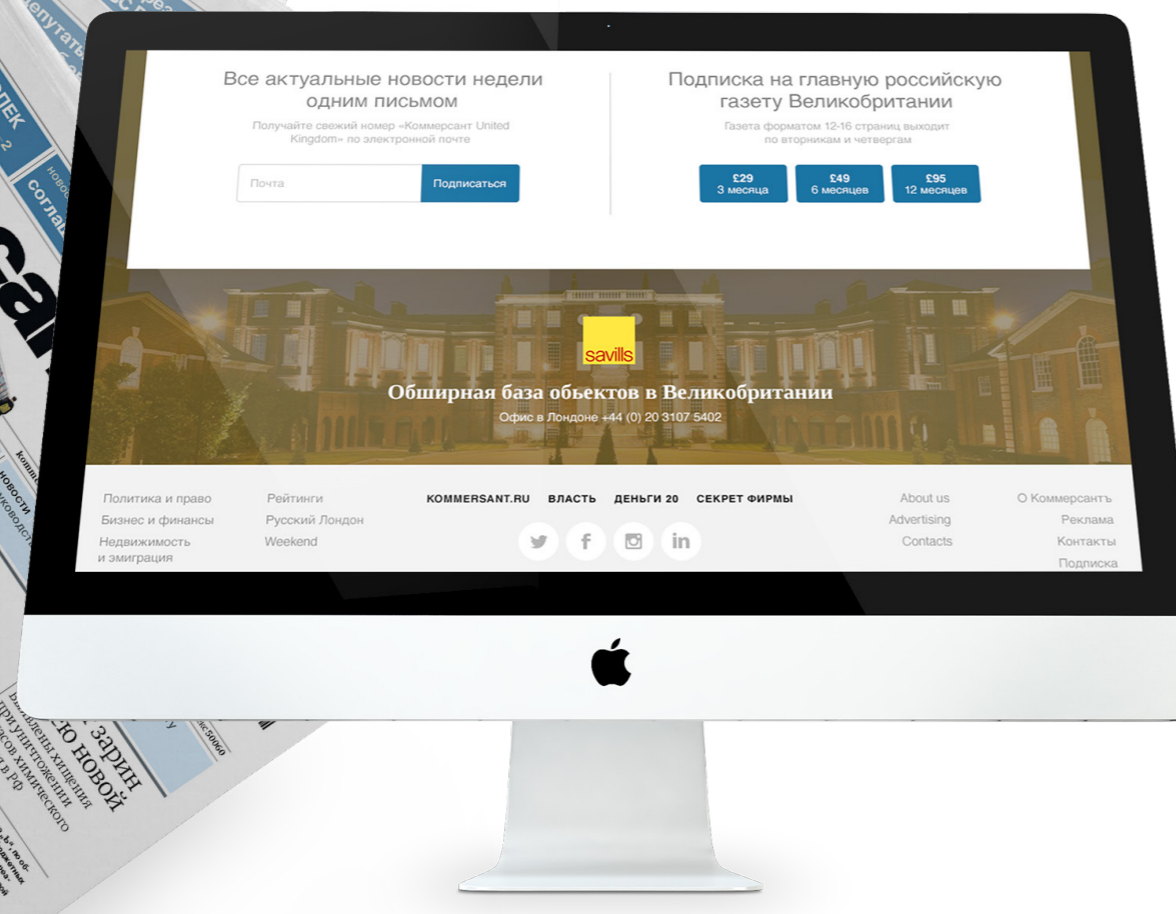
Все актуальные новости недели одним письмом

Получайте свежий номер «Коммерсант United Kingdom» по электронной почте

Почта

Подписаться

Подписка на главную российскую газету Великобритании

Газета форматом 12-16 страниц выходит по вторникам и четвергам

£29
3 месяца

£49
6 месяцев

£95
12 месяцев

savills

Обширная база объектов в Великобритании

Офис в Лондоне +44 (0) 20 3107 5402

Политика и право
Бизнес и финансы
Недвижимость и эмиграция

Рейтинги
Русский Лондон
Weekend

KOMMERSANT.RU ВЛАСТЬ ДЕНЬГИ 20 СЕКРЕТ ФИРМЫ

About us
Advertising
Contacts

О Коммерсантъ
Реклама
Контакты
Подписка

депутать
ЛЕК
2
согла
новости
руководств
зарин
новой
выявлены хищения
при уничтожении
запасов химического
в РФ
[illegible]